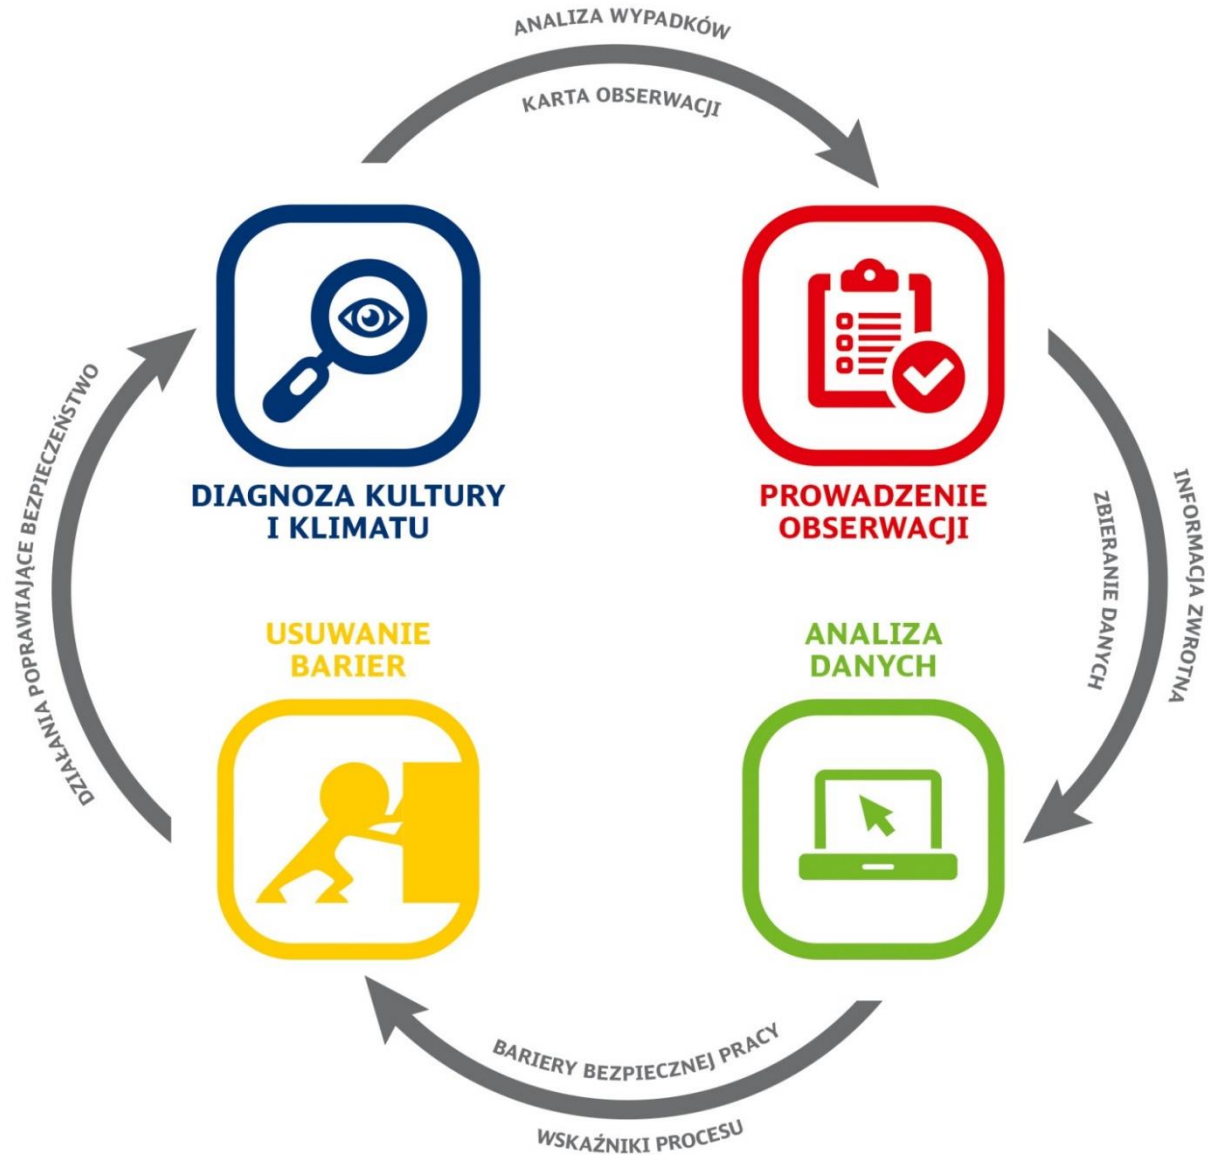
ANALIZA WYPADKÓW

KARTA OBSERWACJI

DIAGNOZA KULTURY I KLIMATU

PROWADZENIE OBSERWACJI

INFORMACJA ZWROTNA

ZBIERANIE DANYCH

ANALIZA DANYCH

USUWANIE BARIER

BARIERY BEZPIECZNEJ PRACY

WSKAŹNIKI PROCESU

DZIAŁANIA POPRAWIAJĄCE BEZPIECZEŃSTWO